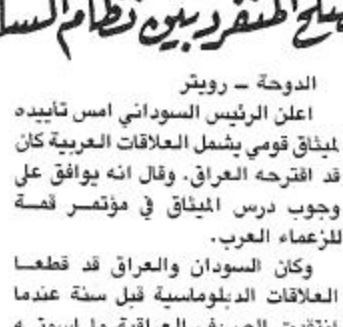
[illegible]صلح المنفرد بين نظام السا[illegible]

الدوحة – رويتر
اعلن الرئيس السوداني امس تأييده لميثاق قومي بشمل العلاقات العربية كان قد اقترحه العراق. وقال انه يوافق على وجوب درس الميثاق في مؤتمر قمة للزعماء العرب.

وكان السودان والعراق قد قطعا العلاقات الدبلوماسية قبل سنة عندما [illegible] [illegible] العراقية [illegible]